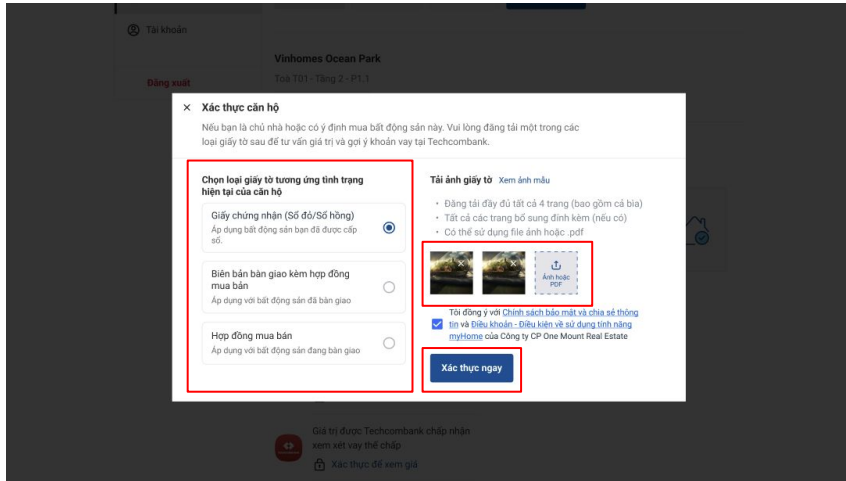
Tài khoản

Đăng xuất

Vinhomes Ocean Park

Toà T01 - Tầng 2 - P1.1

× Xác thực căn hộ

Nếu bạn là chủ nhà hoặc có ý định mua bất động sản này. Vui lòng đăng tải một trong các loại giấy tờ sau để tư vấn giá trị và gợi ý khoản vay tại Techcombank.

Chọn loại giấy tờ tương ứng tình trạng hiện tại của căn hộ

Giấy chứng nhận (Sổ đỏ/Sổ hồng)
Áp dụng bất động sản bạn đã được cấp sổ.

Biên bản bàn giao kèm hợp đồng mua bán
Áp dụng với bất động sản đã bàn giao

Hợp đồng mua bán
Áp dụng với bất động sản đang bàn giao

Tải ảnh giấy tờ Xem ảnh mẫu

· Đăng tải đầy đủ tất cả 4 trang (bao gồm cả bìa)
· Tất cả các trang bổ sung đính kèm (nếu có)
· Có thể sử dụng file ảnh hoặc .pdf

Ảnh hoặc PDF

Tôi đồng ý với Chính sách bảo mật và chia sẻ thông tin và Điều khoản - Điều kiện về sử dụng tính năng myHome của Công ty CP One Mount Real Estate

Xác thực ngay

Giá trị được Techcombank chấp nhận xem xét vay thế chấp

Xác thực để xem giá